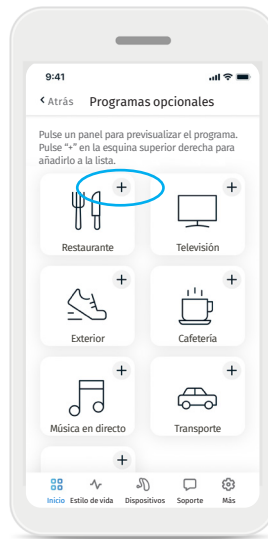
9:41

‹ Atrás Programas opcionales

Pulse un panel para previsualizar el programa. Pulse "+" en la esquina superior derecha para añadirlo a la lista.

+ Restaurante
+ Televisión
+ Exterior
+ Cafetería
+ Música en directo
+ Transporte
+

Inicio Estilo de vida Dispositivos Soporte Más